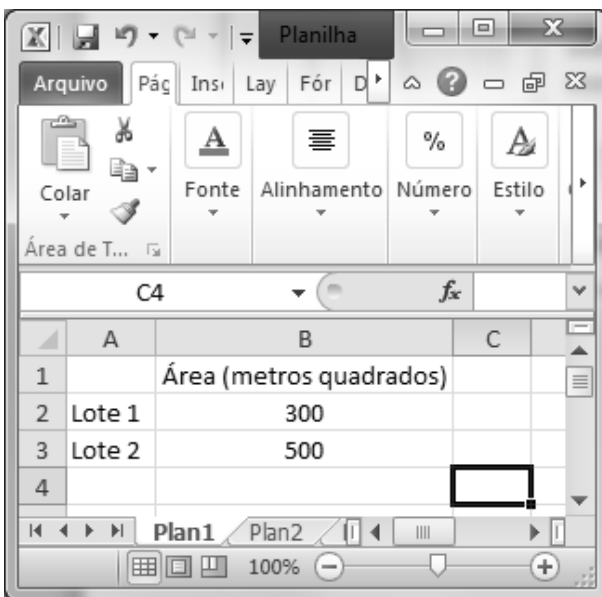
Planilha

Arquivo | Pág | Ins | Lay | Fór | D

Colar | Fonte | Alinhamento | Número | Estilo

Área de T...

C4 | $f_x$

|   | A | B | C |
|---|---|---|---|
| 1 |  | Área (metros quadrados) |  |
| 2 | Lote 1 | 300 |  |
| 3 | Lote 2 | 500 |  |
| 4 |  |  |  |

Plan1 | Plan2

100%